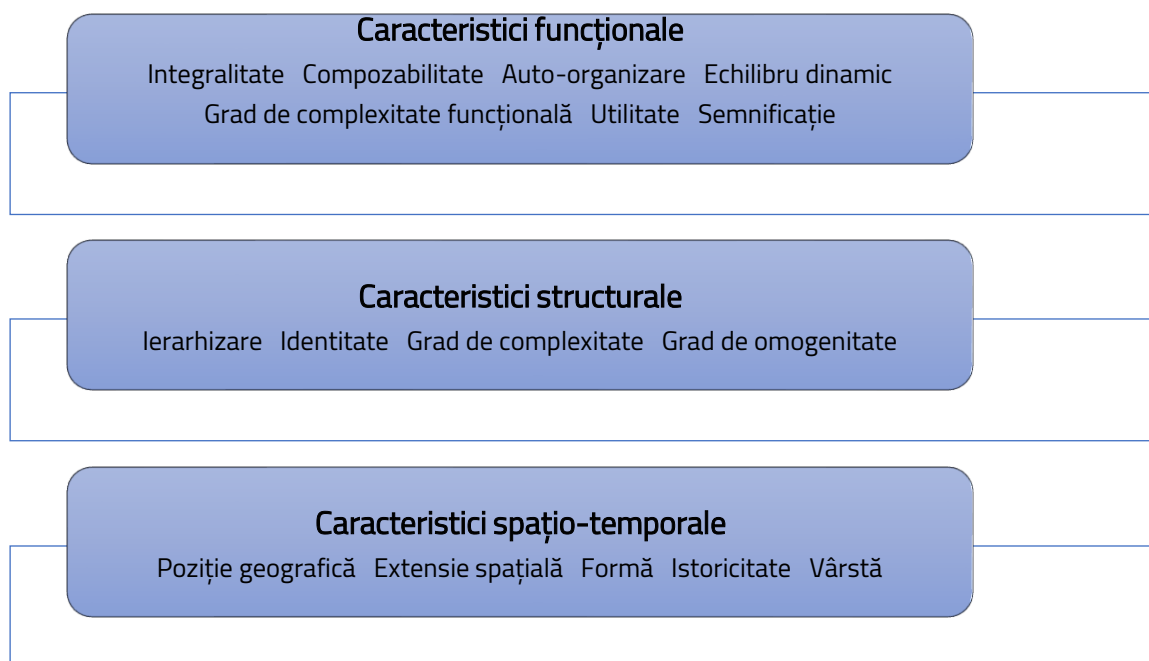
Caracteristici funcționale

Integralitate Compozabilitate Auto-organizare Echilibru dinamic Grad de complexitate funcțională Utilitate Semnificație

Caracteristici structurale

Ierarhizare Identitate Grad de complexitate Grad de omogenitate

Caracteristici spațio-temporale

Poziție geografică Extensie spațială Formă Istoricitate Vârstă